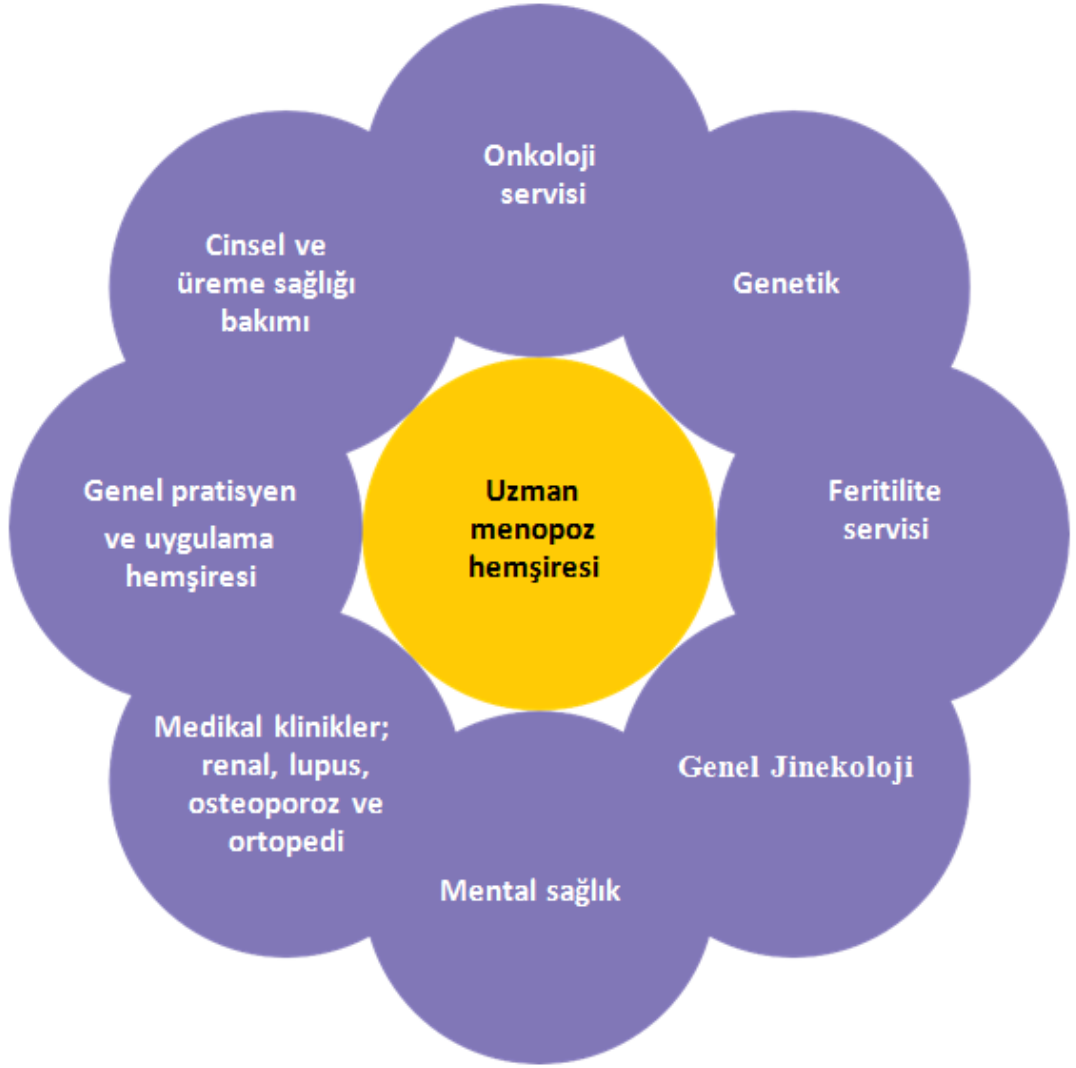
Uzman menopoz hemşiresi

Onkoloji servisi

Genetik

Feritilite servisi

Genel Jinekoloji

Mental sağlık

Medikal klinikler; renal, lupus, osteoporoz ve ortopedi

Genel pratisyen ve uygulama hemşiresi

Cinsel ve üreme sağlığı bakımı